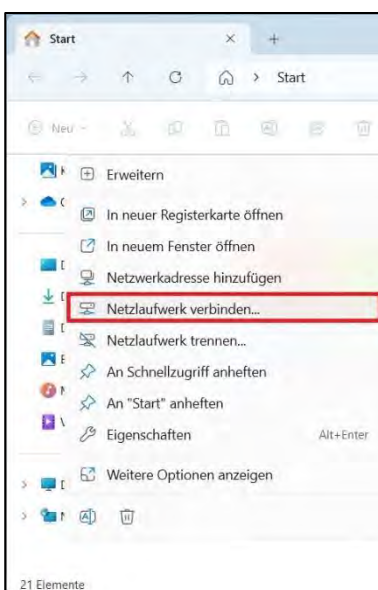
Start

Start

Neu

Erweitern

In neuer Registerkarte öffnen

In neuem Fenster öffnen

Netzwerkadresse hinzufügen

Netzlaufwerk verbinden...

Netzlaufwerk trennen...

An Schnellzugriff anheften

An "Start" anheften

Eigenschaften Alt+Enter

Weitere Optionen anzeigen

21 Elemente